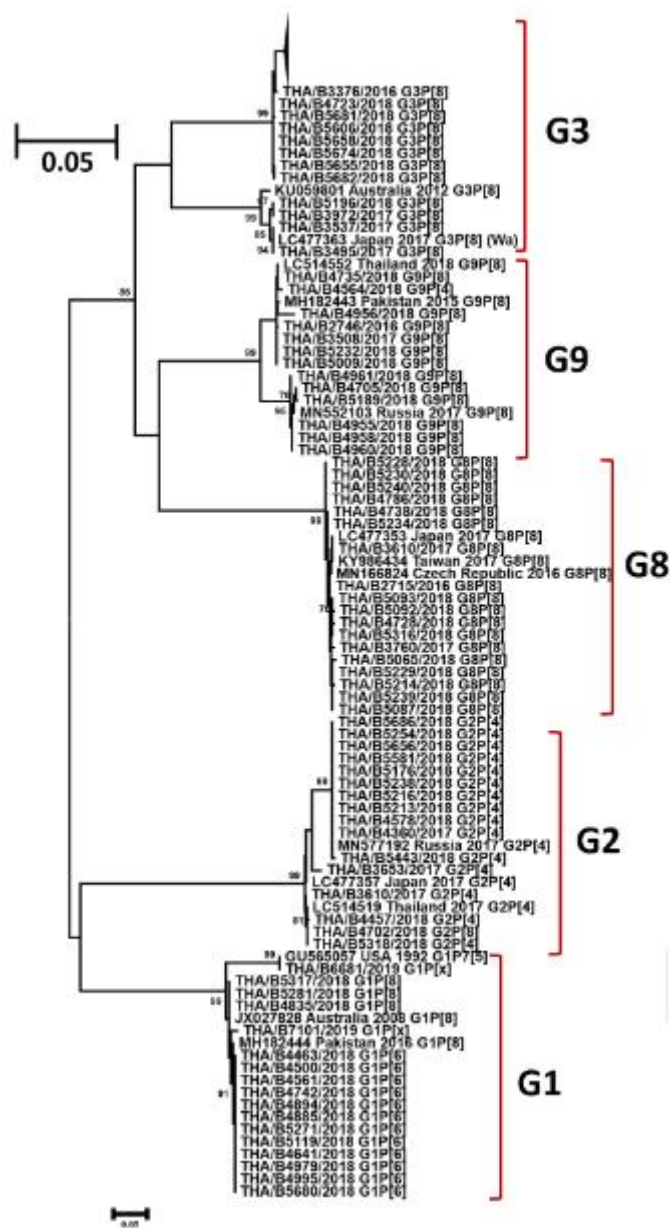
0.05

G3

THA/B3376/2016 G3P[8]
THA/B4723/2018 G3P[8]
THA/B5681/2018 G3P[8]
THA/B5606/2018 G3P[8]
THA/B5658/2018 G3P[8]
THA/B5674/2018 G3P[8]
THA/B5655/2018 G3P[8]
THA/B5682/2018 G3P[8]
KU059801 Australia 2012 G3P[8]
THA/B5196/2018 G3P[8]
THA/B3972/2017 G3P[8]
THA/B3537/2017 G3P[8]
LC477363 Japan 2017 G3P[8] (Wa)
THA/B3495/2017 G3P[8]

99
97
99
85
94
85

G9

LC514552 Thailand 2018 G9P[8]
THA/B4735/2018 G9P[4]
THA/B4364/2018 G9P[4]
MH182443 Pakistan 2015 G9P[8]
THA/B4956/2018 G9P[8]
THA/B2746/2018 G9P[8]
THA/B3508/2017 G9P[8]
THA/B5232/2018 G9P[8]
THA/B5009/2018 G9P[8]
THA/B4961/2018 G9P[8]
THA/B4705/2018 G9P[8]
THA/B5189/2018 G9P[8]
MN552103 Russia 2017 G9P[8]
THA/B4955/2018 G9P[8]
THA/B4958/2018 G9P[8]
THA/B4960/2018 G9P[8]

99
76
90

G8

THA/B5228/2018 G8P[8]
THA/B5230/2018 G8P[8]
THA/B5240/2018 G8P[8]
THA/B4786/2018 G8P[8]
THA/B4738/2018 G8P[8]
THA/B5234/2018 G8P[8]
LC477353 Japan 2017 G8P[8]
THA/B3610/2017 G8P[8]
KY986434 Taiwan 2017 G8P[8]
MN166824 Czech Republic 2016 G8P[8]
THA/B2715/2016 G8P[8]
THA/B5093/2018 G8P[8]
THA/B5092/2018 G8P[8]
THA/B4728/2018 G8P[8]
THA/B5316/2018 G8P[8]
THA/B3760/2017 G8P[8]
THA/B5065/2018 G8P[8]
THA/B5229/2018 G8P[8]
THA/B5214/2018 G8P[8]
THA/B5239/2018 G8P[8]
THA/B5087/2018 G8P[8]

99
76

G2

THA/B5686/2018 G2P[4]
THA/B5254/2018 G2P[4]
THA/B5656/2018 G2P[4]
THA/B5581/2018 G2P[4]
THA/B5176/2018 G2P[4]
THA/B5248/2018 G2P[4]
THA/B5216/2018 G2P[4]
THA/B5213/2018 G2P[4]
THA/B4578/2018 G2P[4]
THA/B4360/2017 G2P[4]
MN577192 Russia 2017 G2P[4]
THA/B5443/2018 G2P[4]
THA/B3653/2017 G2P[4]
LC477387 Japan 2017 G2P[4]
THA/B3610/2017 G2P[4]
LC514519 Thailand 2017 G2P[4]
THA/B4457/2018 G2P[4]
THA/B4702/2018 G2P[4]
THA/B5318/2018 G2P[4]

98
99
81

G1

GU565057 USA 1992 G1P7[5]
THA/B6681/2019 G1P[x]
THA/B5317/2018 G1P[8]
THA/B5281/2018 G1P[8]
THA/B4835/2018 G1P[8]
JX027828 Australia 2008 G1P[8]
THA/B7101/2019 G1P[x]
MH182444 Pakistan 2016 G1P[8]
THA/B4463/2018 G1P[6]
THA/B4500/2018 G1P[6]
THA/B4561/2018 G1P[6]
THA/B4742/2018 G1P[6]
THA/B4894/2018 G1P[6]
THA/B4885/2018 G1P[6]
THA/B5271/2018 G1P[6]
THA/B5119/2018 G1P[6]
THA/B4641/2018 G1P[6]
THA/B4979/2018 G1P[6]
THA/B4995/2018 G1P[6]
THA/B5680/2018 G1P[6]

99
59
81

0.05